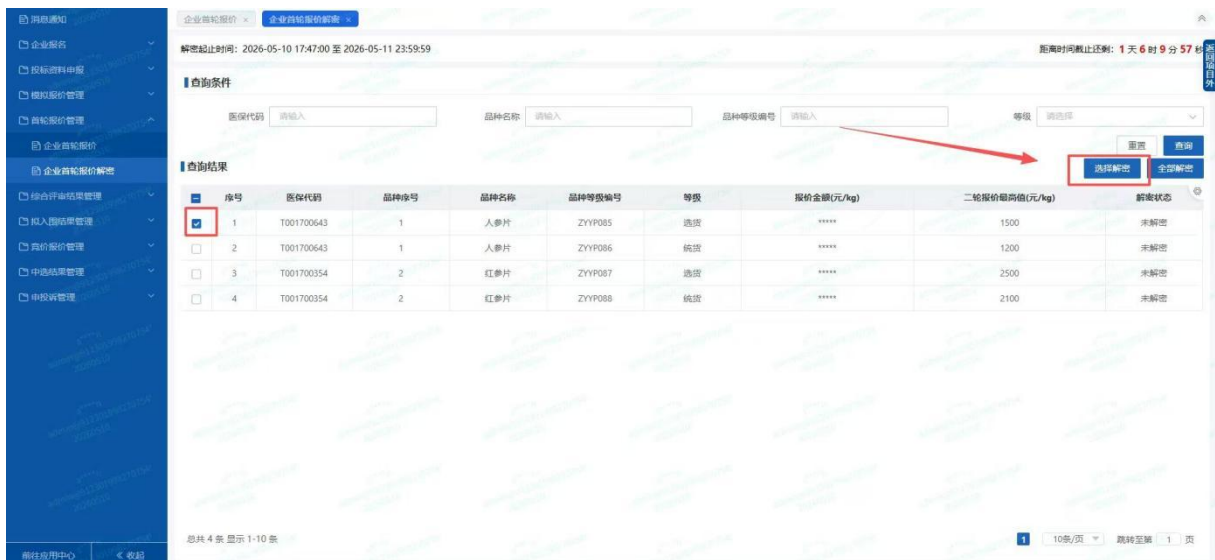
消息通知
企业服务
投标资料申报
模拟报价管理
首轮报价管理
企业首轮报价
企业首轮报价解密
综合评审结果管理
拟入围结果管理
竞价报价管理
中选结果管理
申投诉管理

企业首轮报价 ×
企业首轮报价解密 ×

解密起止时间: 2026-05-10 17:47:00 至 2026-05-11 23:59:59

距离时间截止还剩: 1 天 6 时 9 分 57 秒

查询条件

医保代码 请输入
品种名称 请输入
品种等级编号 请输入
等级 请选择

重置
查询

查询结果

选择解密
全部解密

| | 序号 | 医保代码 | 品种序号 | 品种名称 | 品种等级编号 | 等级 | 报价金额(元/kg) | 二轮报价最高值(元/kg) | 解密状态 |
|---|---|---|---|---|---|---|---|---|---|
| ☑ | 1 | T001700643 | 1 | 人参片 | ZYYP085 | 选货 | ***** | 1500 | 未解密 |
| ☐ | 2 | T001700643 | 1 | 人参片 | ZYYP086 | 统货 | ***** | 1200 | 未解密 |
| ☐ | 3 | T001700354 | 2 | 红参片 | ZYYP087 | 选货 | ***** | 2500 | 未解密 |
| ☐ | 4 | T001700354 | 2 | 红参片 | ZYYP088 | 统货 | ***** | 2100 | 未解密 |

总共 4 条 显示 1-10 条

1
10条/页
跳转至第 1 页

前往应用中心
« 收起